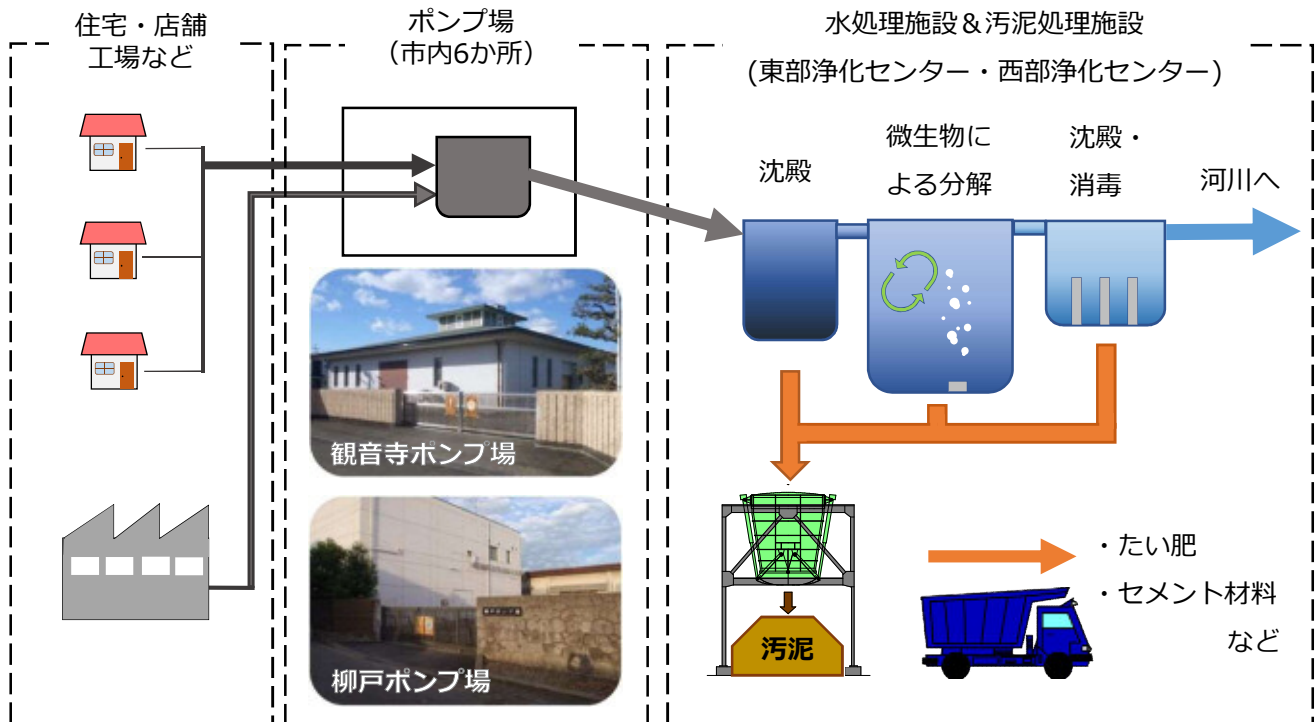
住宅・店舗
工場など

ポンプ場
（市内6か所）

観音寺ポンプ場

柳戸ポンプ場

水処理施設＆汚泥処理施設
(東部浄化センター・西部浄化センター)

沈殿

微生物による分解

沈殿・消毒

河川へ

汚泥

・たい肥
・セメント材料
など